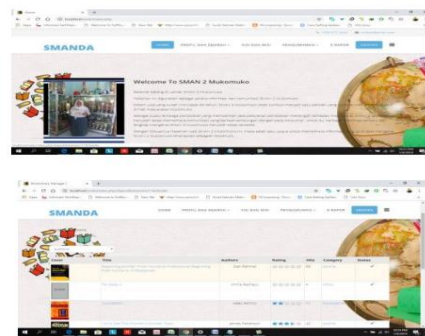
SMANDA

HOME PROFIL DAN SEJARAH TUGAS DAN DATA PENGUMUMAN E-KATOR

Welcome To SMAN 2 Mukomuko

SMANDA

HOME PROFIL DAN SEJARAH TUGAS DAN DATA PENGUMUMAN E-KATOR

Title Authors Rating Hits Category Status

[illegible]